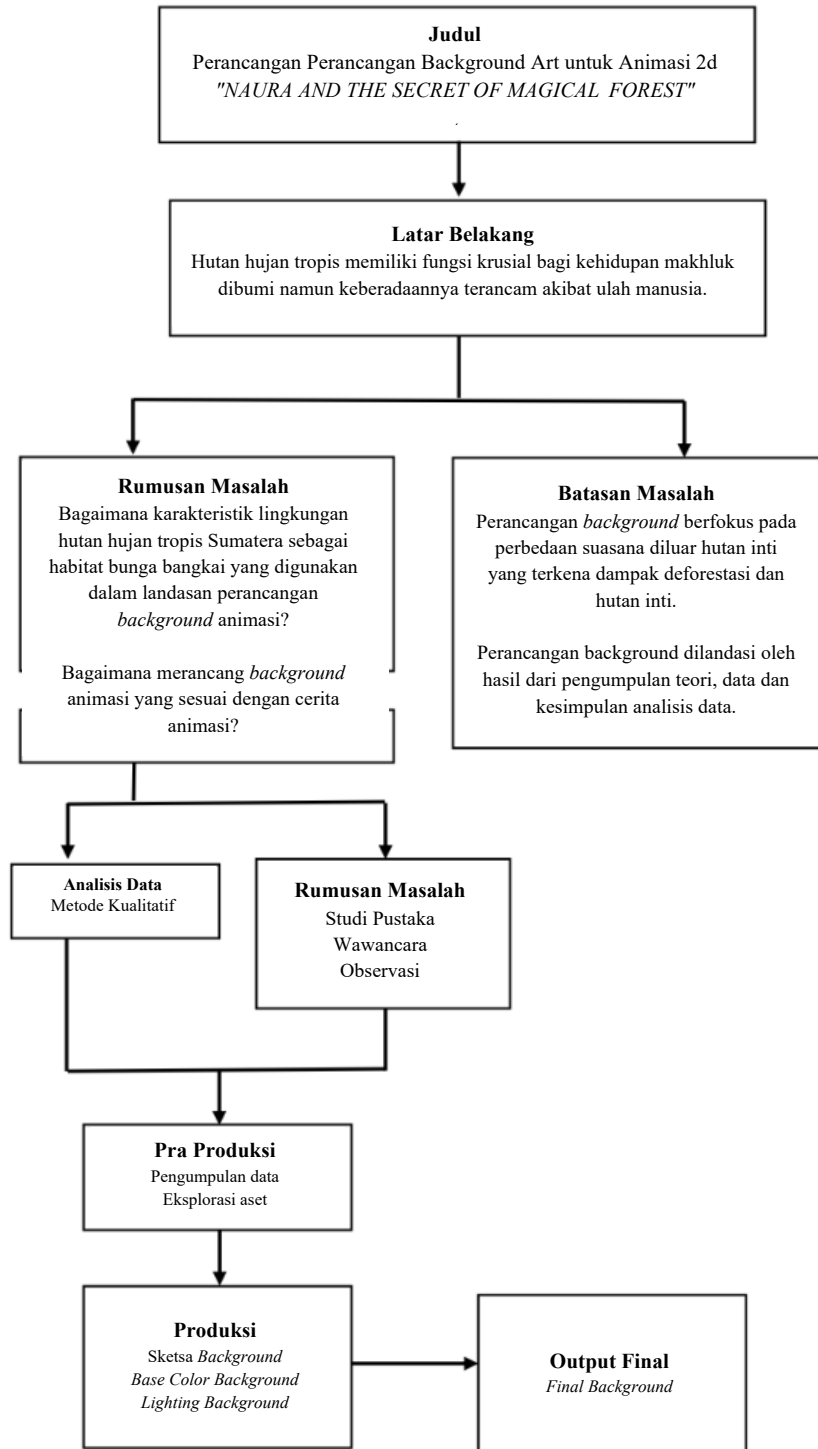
**Judul**
Perancangan Perancangan Background Art untuk Animasi 2d
*"NAURA AND THE SECRET OF MAGICAL FOREST"*

**Latar Belakang**
Hutan hujan tropis memiliki fungsi krusial bagi kehidupan makhluk dibumi namun keberadaannya terancam akibat ulah manusia.

**Rumusan Masalah**
Bagaimana karakteristik lingkungan hutan hujan tropis Sumatera sebagai habitat bunga bangkai yang digunakan dalam landasan perancangan *background* animasi?

Bagaimana merancang *background* animasi yang sesuai dengan cerita animasi?

**Batasan Masalah**
Perancangan *background* berfokus pada perbedaan suasana diluar hutan inti yang terkena dampak deforestasi dan hutan inti.

Perancangan background dilandasi oleh hasil dari pengumpulan teori, data dan kesimpulan analisis data.

**Analisis Data**
Metode Kualitatif

**Rumusan Masalah**
Studi Pustaka
Wawancara
Observasi

**Pra Produksi**
Pengumpulan data
Eksplorasi aset

**Produksi**
Sketsa *Background*
*Base Color Background*
*Lighting Background*

**Output Final**
*Final Background*